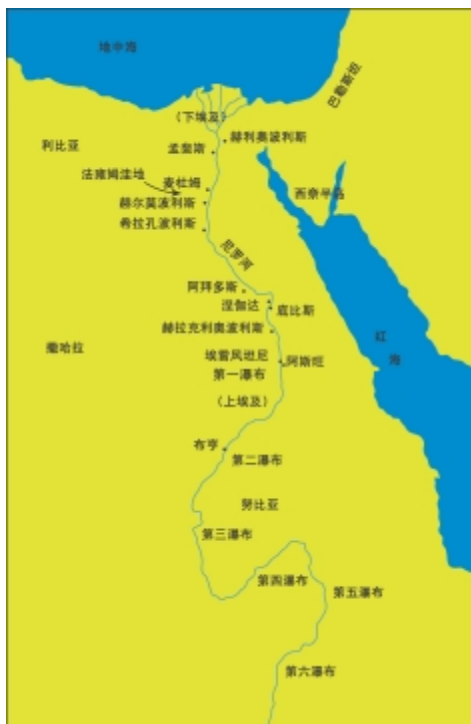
地中海

巴勒斯坦

(下埃及)

赫利奥波利斯

利比亚

孟斐斯

法雍绿洲地

麦杜姆

赫尔莫波利斯

西奈半岛

希拉孔波利斯

尼罗河

阿拜多斯

涅伽达

底比斯

赫拉克利奥波利斯

红

海

撒哈拉

埃雷凤坦尼

阿斯旺

第一瀑布

(上埃及)

布亨

第二瀑布

努比亚

第三瀑布

第四瀑布

第五瀑布

第六瀑布